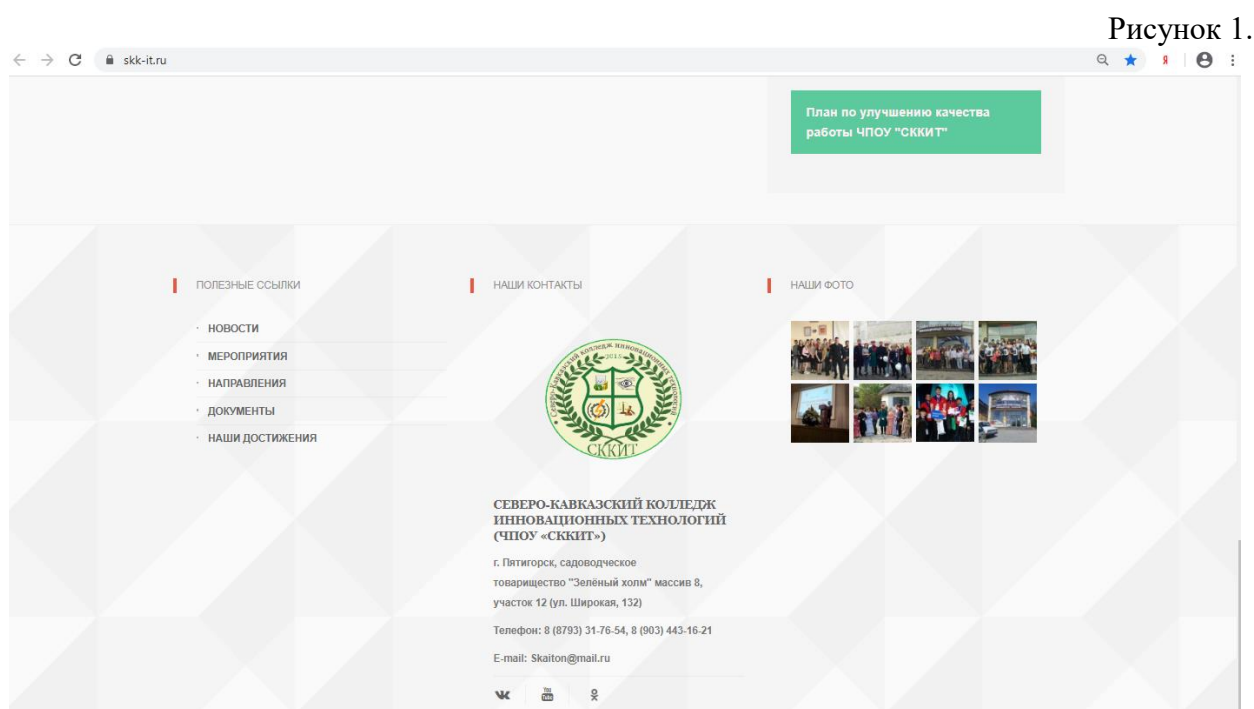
Рисунок 1.

skk-it.ru

План по улучшению качества работы ЧПОУ "СККИТ"

ПОЛЕЗНЫЕ ССЫЛКИ

НОВОСТИ
МЕРОПРИЯТИЯ
НАПРАВЛЕНИЯ
ДОКУМЕНТЫ
НАШИ ДОСТИЖЕНИЯ

НАШИ КОНТАКТЫ

Северо-Кавказский колледж инновационных технологий 2013

СККИТ

СЕВЕРО-КАВКАЗСКИЙ КОЛЛЕДЖ ИННОВАЦИОННЫХ ТЕХНОЛОГИЙ (ЧПОУ «СККИТ»)

г. Пятигорск, садоводческое товарищество "Зелёный холм" массив 8, участок 12 (ул. Широкая, 132)

Телефон: 8 (8793) 31-76-54, 8 (903) 443-16-21

E-mail: Skaiton@mail.ru

НАШИ ФОТО